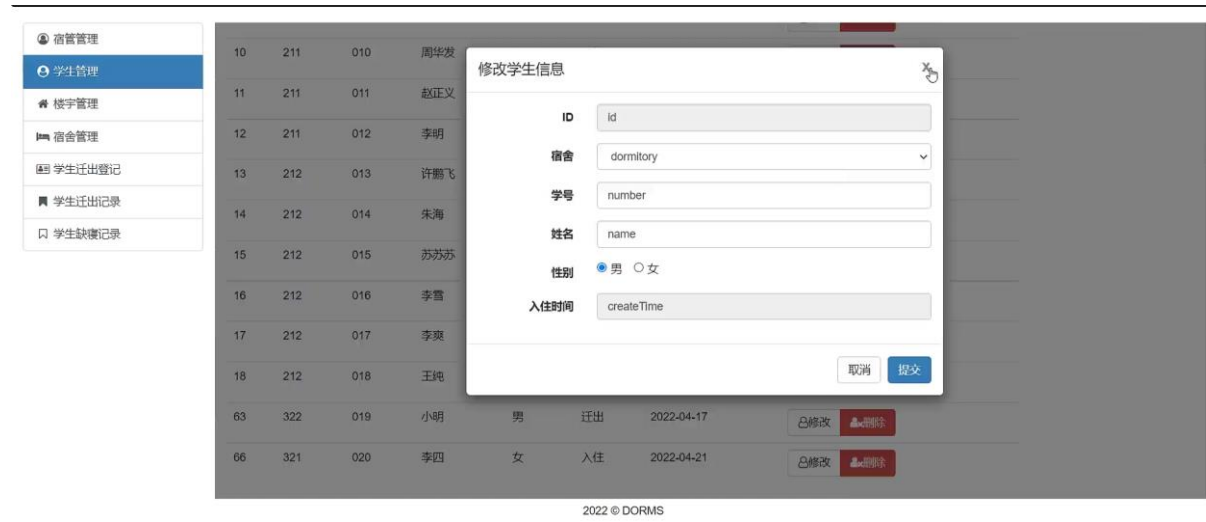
宿管管理
学生管理
楼宇管理
宿舍管理
学生迁出登记
学生迁出记录
学生缺寝记录

| 10 | 211 | 010 | 周华发 | | | | |
|---|---|---|---|---|---|---|---|
| 11 | 211 | 011 | 赵正义 | | | | |
| 12 | 211 | 012 | 李明 | | | | |
| 13 | 212 | 013 | 许鹏飞 | | | | |
| 14 | 212 | 014 | 朱海 | | | | |
| 15 | 212 | 015 | 苏苏苏 | | | | |
| 16 | 212 | 016 | 李雪 | | | | |
| 17 | 212 | 017 | 李爽 | | | | |
| 18 | 212 | 018 | 王纯 | | | | |
| 63 | 322 | 019 | 小明 | 男 | 迁出 | 2022-04-17 | 修改 删除 |
| 66 | 321 | 020 | 李四 | 女 | 入住 | 2022-04-21 | 修改 删除 |

修改学生信息
×
ID id
宿舍 dormitory
学号 number
姓名 name
性别 男 女
入住时间 createTime
取消 提交

2022 © DORMS